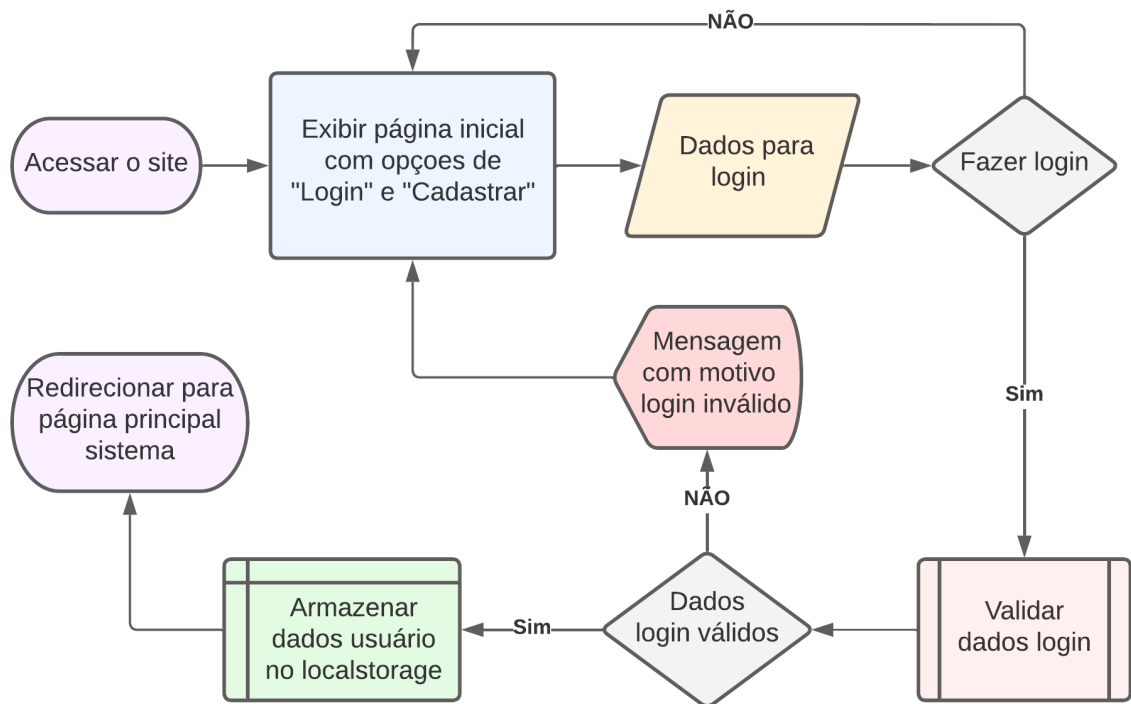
NÃO

Acessar o site

Exibir página inicial com opçoes de "Login" e "Cadastrar"

Dados para login

Fazer login

Sim

Mensagem com motivo login inválido

Redirecionar para página principal sistema

NÃO

Armazenar dados usuário no localstorage

Sim

Dados login válidos

Validar dados login